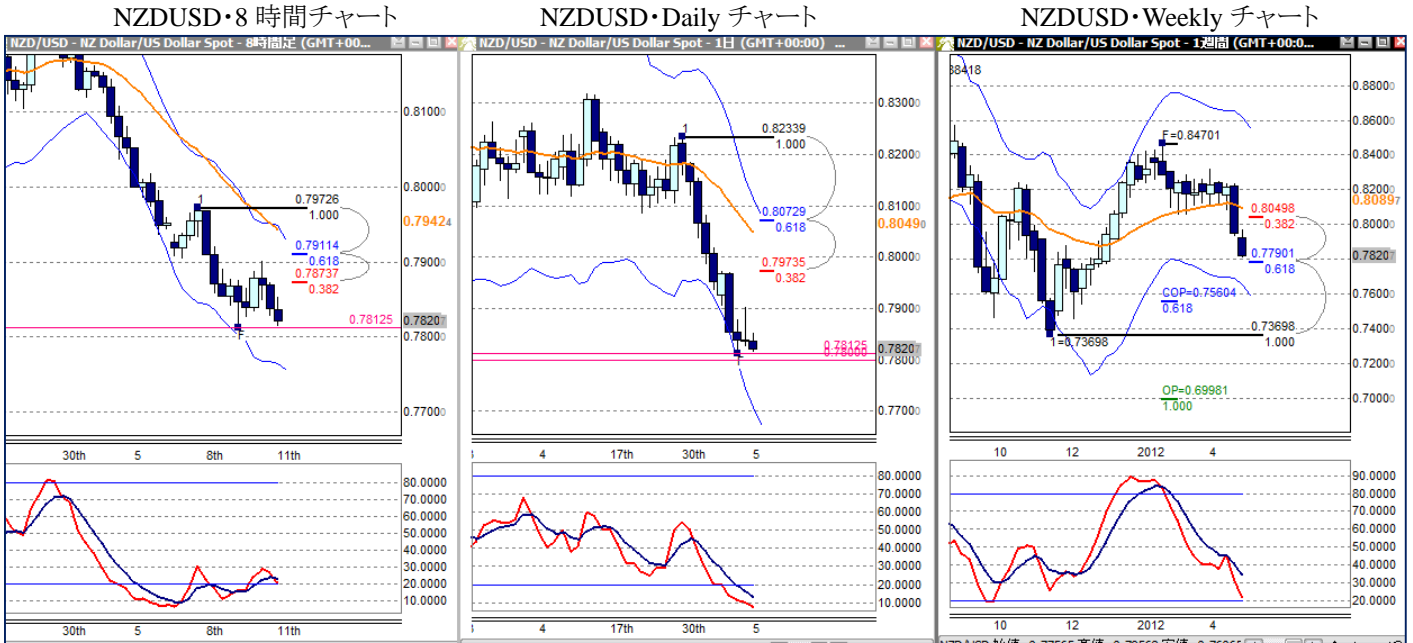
NZDUSD・8 時間チャート

NZD/USD - NZ Dollar/US Dollar Spot - 8時間足 (GMT+00:...

0.81000
0.80000
0.79424
0.79000
0.78200
0.78000
0.77000

0.79726
1.000
0.79114
0.618
0.78737
0.382
0.78125

30th 5 8th 11th

80.0000
70.0000
60.0000
50.0000
40.0000
30.0000
20.0000
10.0000

30th 5 8th 11th

NZDUSD・Daily チャート

NZD/USD - NZ Dollar/US Dollar Spot - 1日 (GMT+00:00)

0.83000
0.82000
0.81000
0.80490
0.80000
0.79000
0.78200
0.78000
0.77000

0.82339
1.000
0.80729
0.618
0.79735
0.382
0.78125
0.78000

4 17th 30th 5

80.0000
70.0000
60.0000
50.0000
40.0000
30.0000
20.0000
10.0000

4 17th 30th 5

NZDUSD・Weekly チャート

NZD/USD - NZ Dollar/US Dollar Spot - 1週間 (GMT+00:0...

88418
0.88000
0.86000
0.84000
0.82000
0.80897
0.80000
0.78200
0.76000
0.74000
0.72000
0.70000

F=0.84701
0.80498
0.382
0.77901
0.618
COP=0.75604
0.618
0.73698
1.000
I=0.73698
OP=0.69981
1.000

10 12 2012 4

90.0000
80.0000
70.0000
60.0000
50.0000
40.0000
30.0000
20.0000

10 12 2012 4